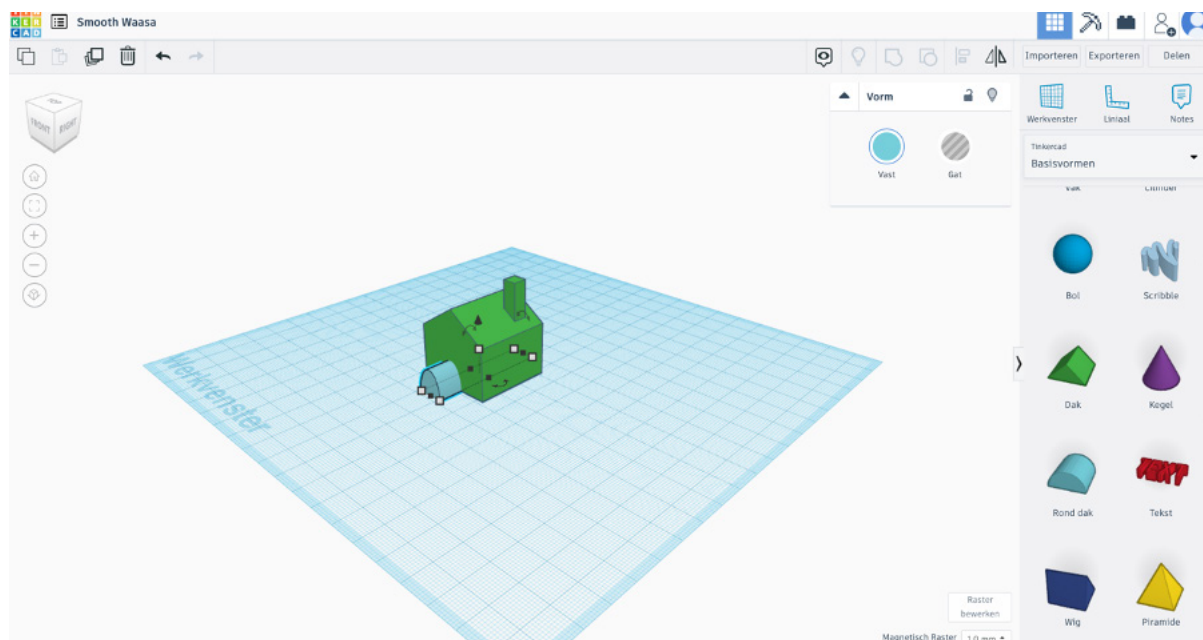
TIN KER CAD

Smooth Waasa

Importeren Exporteren Delen

Werkvenster Liniaal Notes

Tinkercad
Basisvormen

Vak Cilinder

Bol Scribble

Dak Kegel

Rond dak Tekst

Wig Piramide

Vorm

Vast Gat

FRONT RIGHT

Werkvenster

Raster bewerken

Magnetisch Raster 1.0 mm